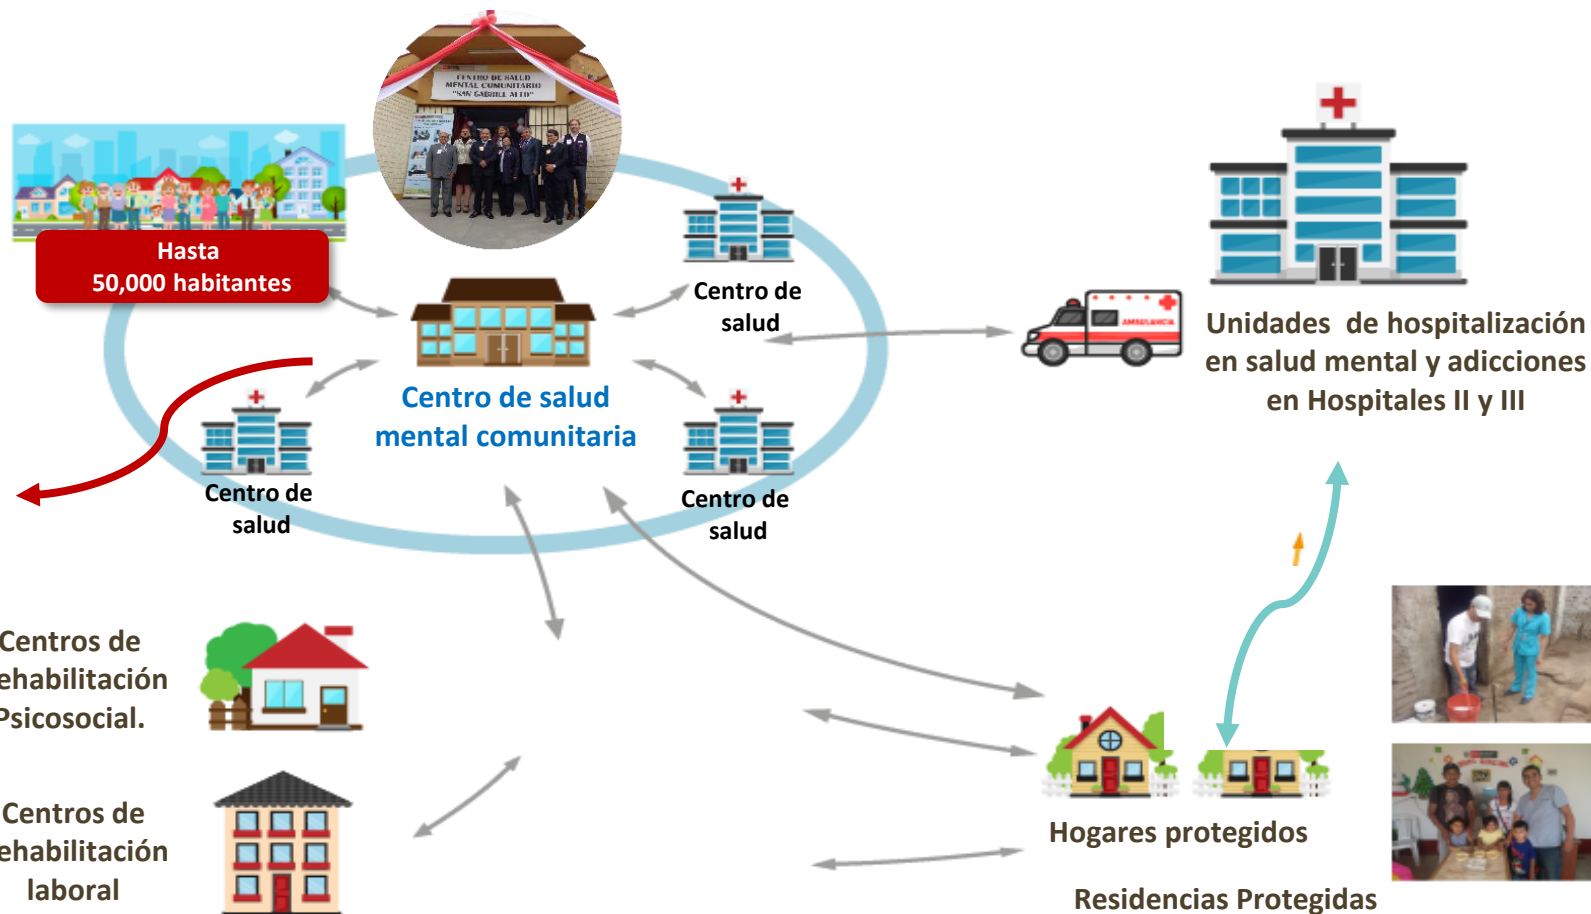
CENTRO DE SALUD MENTAL COMUNITARIO "SAN GABRIEL ALTO"

Hasta 50,000 habitantes

Centro de salud

Centro de salud mental comunitaria

Centro de salud

Centro de salud

AMBULANCIA

Unidades de hospitalización en salud mental y adicciones en Hospitales II y III

Centros de ehabilitación Psicosocial.

Centros de ehabilitación laboral

Hogares protegidos

Residencias Protegidas